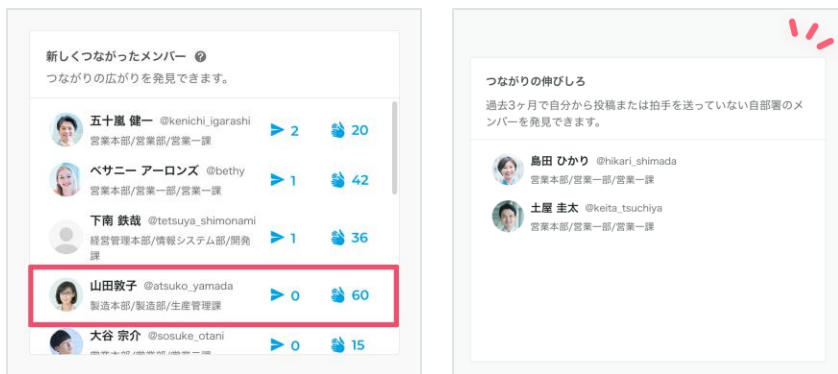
新しくつながったメンバー
つながりの広がりを発見できます。

五十嵐 健一 @kenichi_igarashi
営業本部/営業部/営業一課
2
20

ベサニー アーロンズ @bethy
営業本部/営業一部/営業一課
1
42

下南 鉄哉 @tetsuya_shimonami
経営管理本部/情報システム部/開発課
1
36

山田敦子 @atsuko_yamada
製造本部/製造部/生産管理課
0
60

大谷 宗介 @sosuke_otani
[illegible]
0
15

つながりの伸びしろ
過去3ヶ月で自分から投稿または拍手を送っていない自部署のメンバーを発見できます。

島田 ひかり @hikari_shimada
営業本部/営業一部/営業一課

土屋 圭太 @keita_tsuchiya
営業本部/営業一部/営業一課